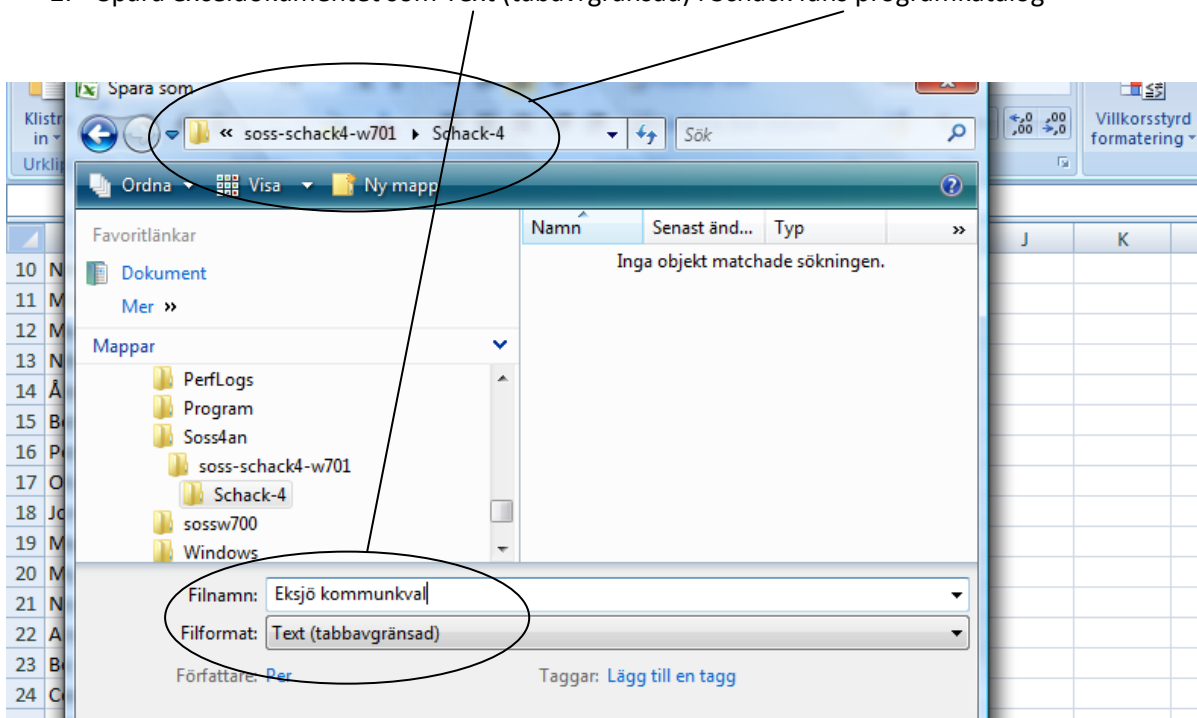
Spara som

Klistra in
Urklipp

soss-schack4-w701 ▸ Schack-4

Sök

Villkorsstyrd formatering

Ordna ▾ Visa ▾ Ny mapp

Favoritlänkar

Dokument

Mer »

Mappar

PerfLogs

Program

Soss4an

soss-schack4-w701

Schack-4

sossw700

Windows

| Namn | Senast änd... | Typ | » |
|---|---|---|---|

Inga objekt matchade sökningen.

J K

10 N
11 M
12 M
13 N
14 Å
15 B
16 P
17 O
18 J
19 M
20 M
21 N
22 A
23 B
24 C

Filnamn: Eksjö kommunkval

Filformat: Text (tabbavgränsad)

Författare: Per

Taggar: Lägg till en tagg